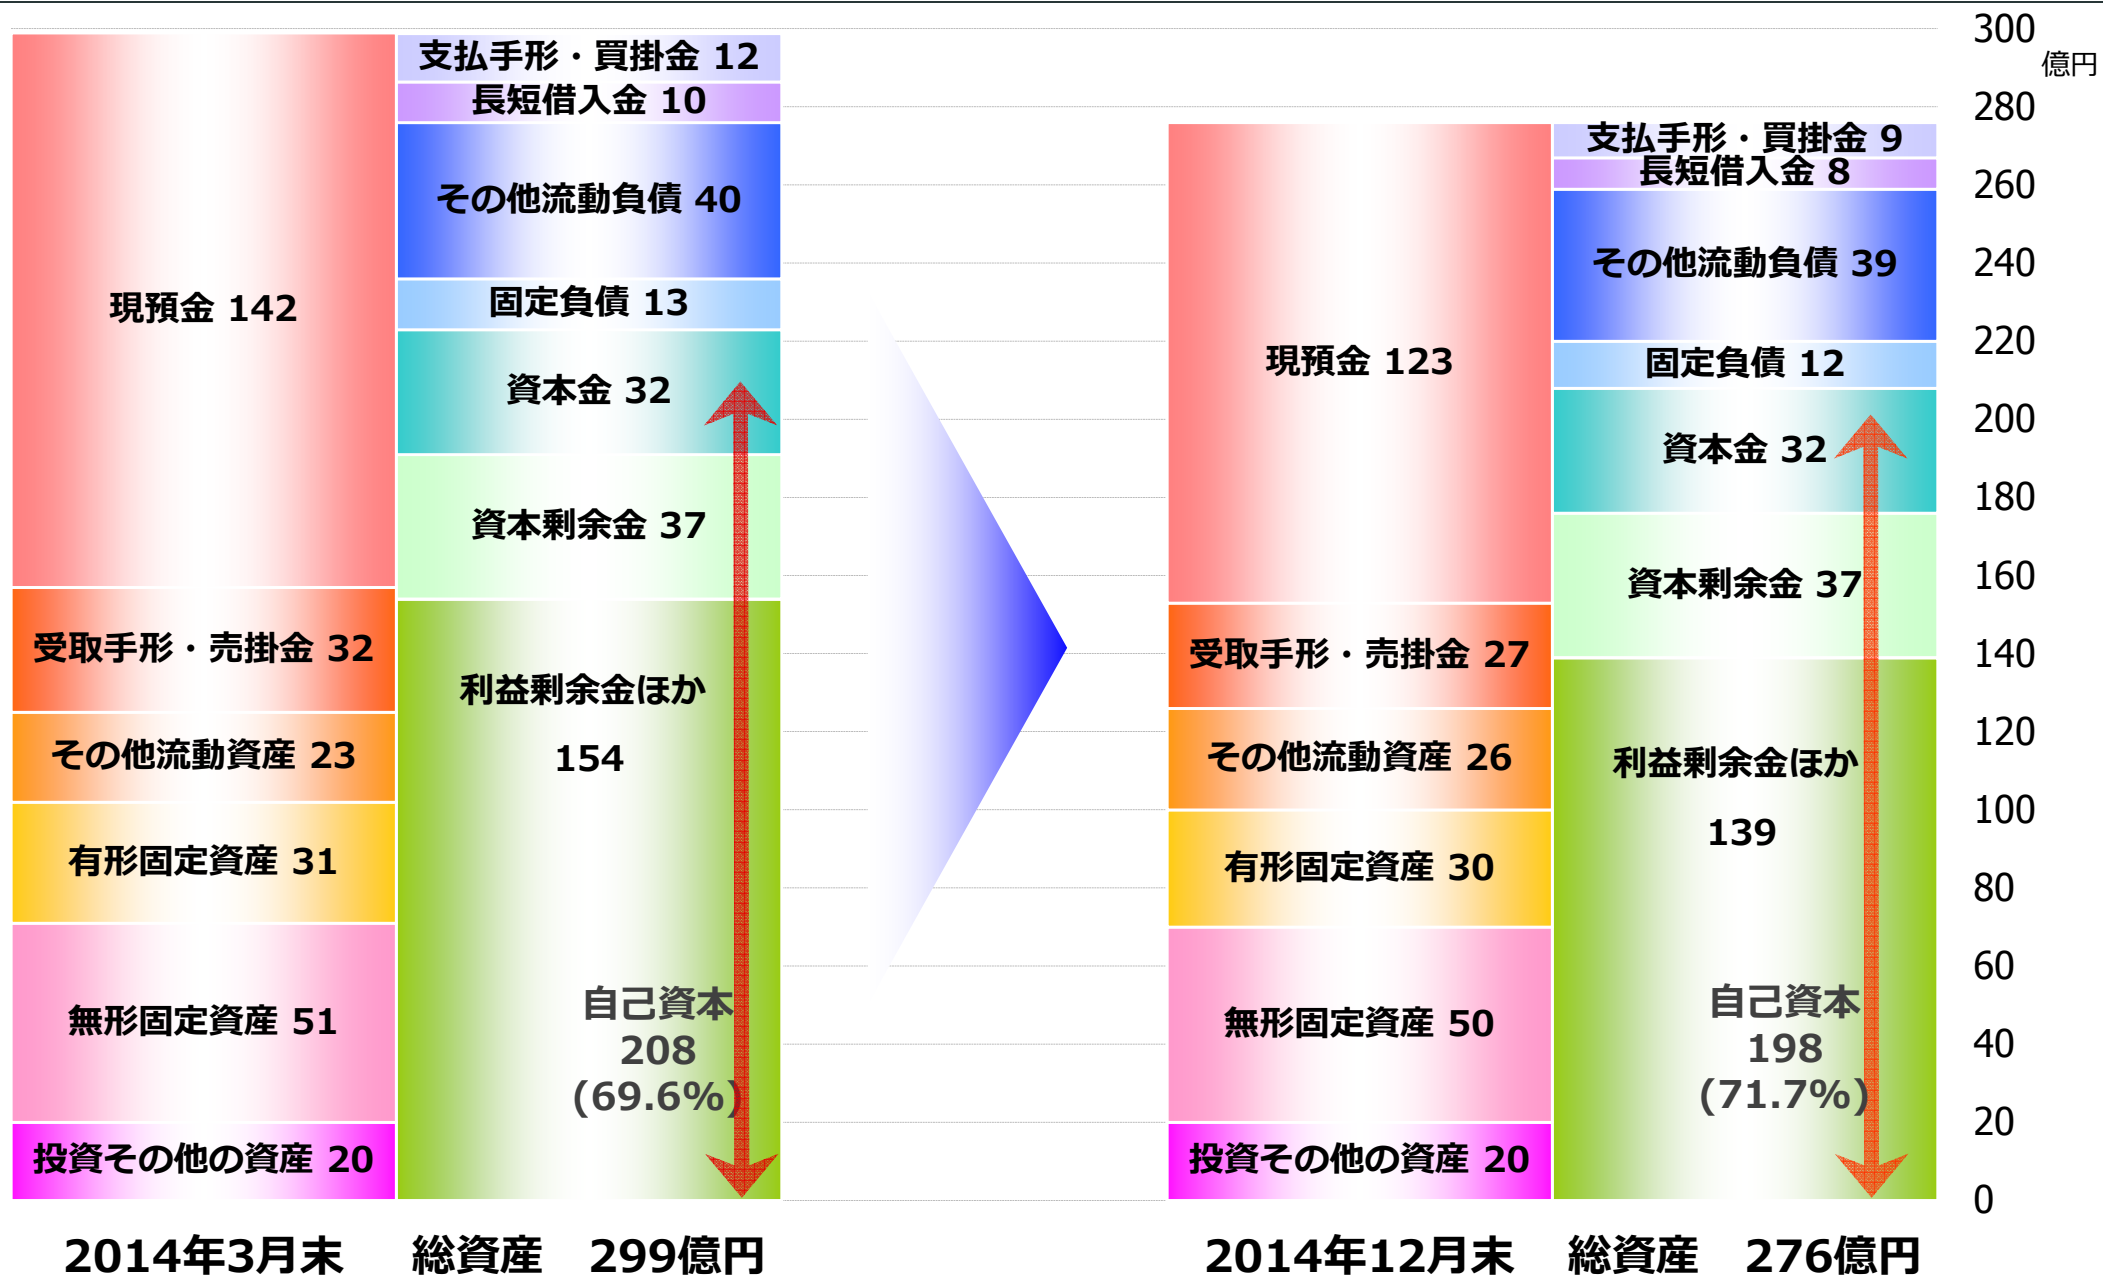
支払手形・買掛金 12
長短借入金 10
その他流動負債 40
固定負債 13
資本金 32
資本剰余金 37
利益剰余金ほか
154
自己資本
208
(69.6%)

現預金 142
受取手形・売掛金 32
その他流動資産 23
有形固定資産 31
無形固定資産 51
投資その他の資産 20

2014年3月末　総資産　299億円

現預金 123
受取手形・売掛金 27
その他流動資産 26
有形固定資産 30
無形固定資産 50
投資その他の資産 20

支払手形・買掛金 9
長短借入金 8
その他流動負債 39
固定負債 12
資本金 32
資本剰余金 37
利益剰余金ほか
139
自己資本
198
(71.7%)

2014年12月末　総資産　276億円

300
億円
280
260
240
220
200
180
160
140
120
100
80
60
40
20
0